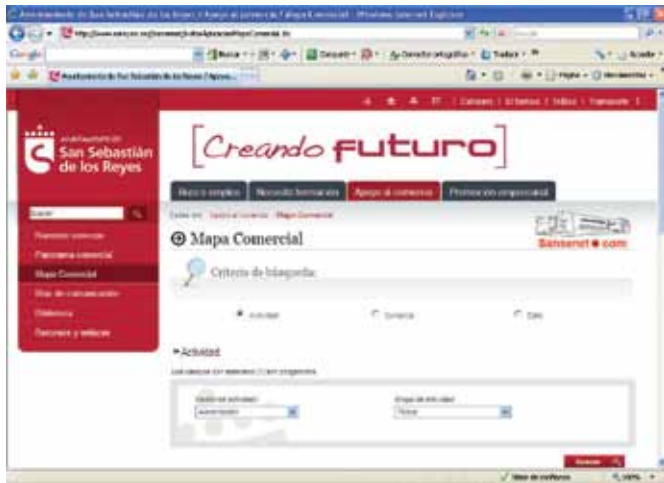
Ayuntamiento de San Sebastián de los Reyes > Apoyo al comercio > Mapa Comercial - Windows Internet Explorer

Google

Ayuntamiento de San Sebastián de los Reyes | Apoyo...

AYUNTAMIENTO DE
San Sebastián
de los Reyes

Buscar

Creando futuro

Busco empleo
Necesito formación
Apoyo al comercio
Promoción empresarial

Estás en: Inicio > Apoyo al Comercio > Mapa Comercial

Mapa Comercial

Sanseinet.com

Criterio de búsqueda

Actividad
Comercio
Calle

Actividad

Mapa Comercial

Buscar

100%